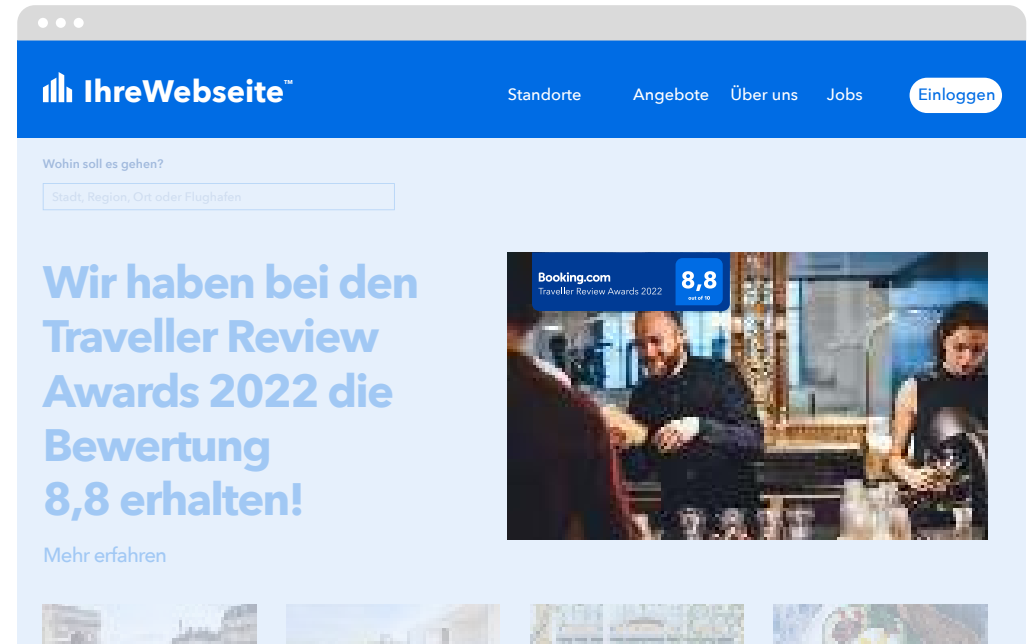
IhreWebseite™

Standorte Angebote Über uns Jobs Einloggen

Wohin soll es gehen?

Stadt, Region, Ort oder Flughafen

Wir haben bei den Traveller Review Awards 2022 die Bewertung 8,8 erhalten!

Mehr erfahren

Booking.com
Traveller Review Awards 2022
8,8
out of 10